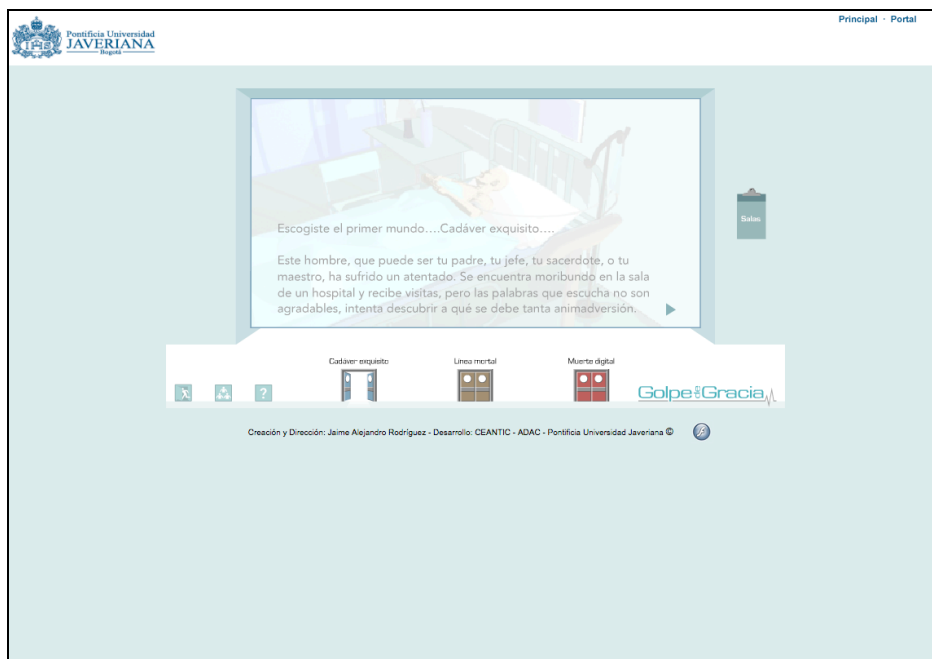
Pontificia Universidad
JAVERIANA
Bogotá

Principal · Portal

Escogiste el primer mundo....Cadáver exquisito....

Este hombre, que puede ser tu padre, tu jefe, tu sacerdote, o tu maestro, ha sufrido un atentado. Se encuentra moribundo en la sala de un hospital y recibe visitas, pero las palabras que escucha no son agradables, intenta descubrir a qué se debe tanta animadversión.

Salas

?

Cadáver exquisito

Línea mortal

Muerte digital

Golpe de Gracia

Creación y Dirección: Jaime Alejandro Rodríguez - Desarrollo: CEANTIC - ADAC - Pontificia Universidad Javeriana ©